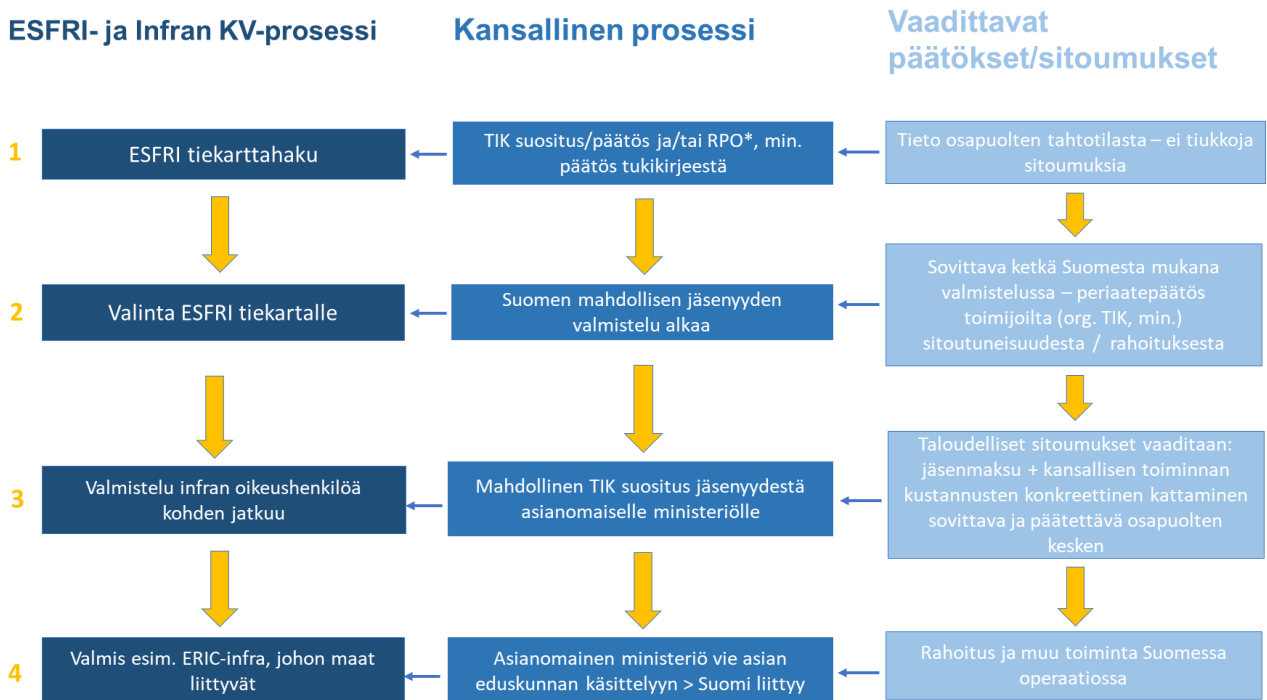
ESFRI- ja Infran KV-prosessi

Kansallinen prosessi

Vaadittavat päätökset/sitoumukset

1

ESFRI tiekarttahaku

TIK suositus/päätös ja/tai RPO*, min. päätös tukikirjeestä

Tieto osapuolten tahtotilasta – ei tiukkoja sitoumuksia

2

Valinta ESFRI tiekartalle

Suomen mahdollisen jäsenyyden valmistelu alkaa

Sovittava ketkä Suomesta mukana valmistelussa – periaatepäätös toimijoilta (org. TIK, min.) sitoutuneisuudesta / rahoituksesta

3

Valmistelu infran oikeushenkilöä kohden jatkuu

Mahdollinen TIK suositus jäsenyydestä asianomaiselle ministeriölle

Taloudelliset sitoumukset vaaditaan: jäsenmaksu + kansallisen toiminnan kustannusten konkreettinen kattaminen sovittava ja päätettävä osapuolten kesken

4

Valmis esim. ERIC-infra, johon maat liittyvät

Asianomainen ministeriö vie asian eduskunnan käsittelyyn > Suomi liittyy

Rahoitus ja muu toiminta Suomessa operaatiossa